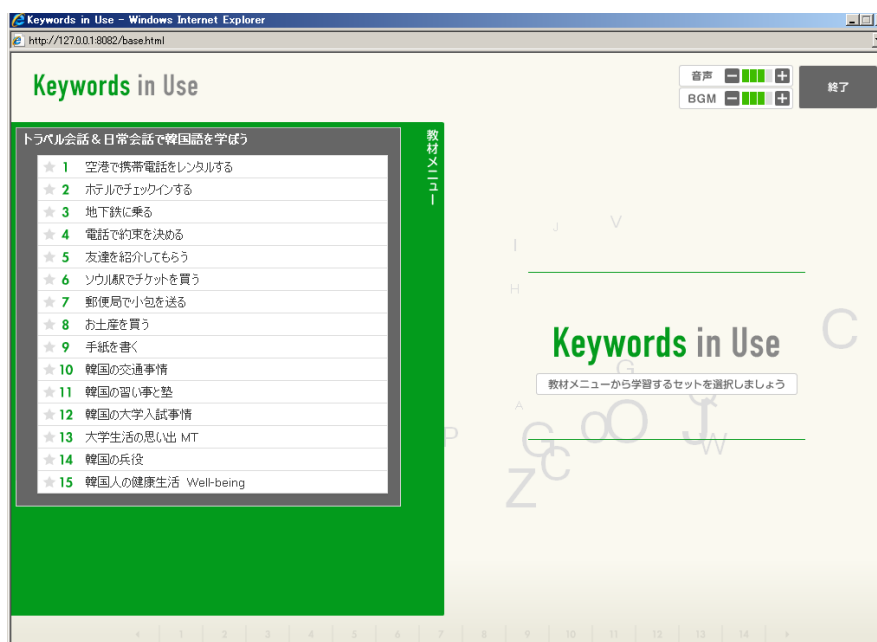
Keywords in Use - Windows Internet Explorer
http://127.0.0.1:8082/base.html

Keywords in Use

音声
BGM
終了

トラベル会話＆日常会話で韓国語を学ぼう

教材メニュー

1 空港で携帯電話をレンタルする
2 ホテルでチェックインする
3 地下鉄に乗る
4 電話で約束を決める
5 友達を紹介してもらう
6 ソウル駅でチケットを買う
7 郵便局で小包を送る
8 お土産を買う
9 手紙を書く
10 韓国の交通事情
11 韓国の習い事と塾
12 韓国の大学入試事情
13 大学生活の思い出 MT
14 韓国の兵役
15 韓国人の健康生活 Well-being

Keywords in Use
教材メニューから学習するセットを選択しましょう

‹ 1 2 3 4 5 6 7 8 9 10 11 12 13 14 ›